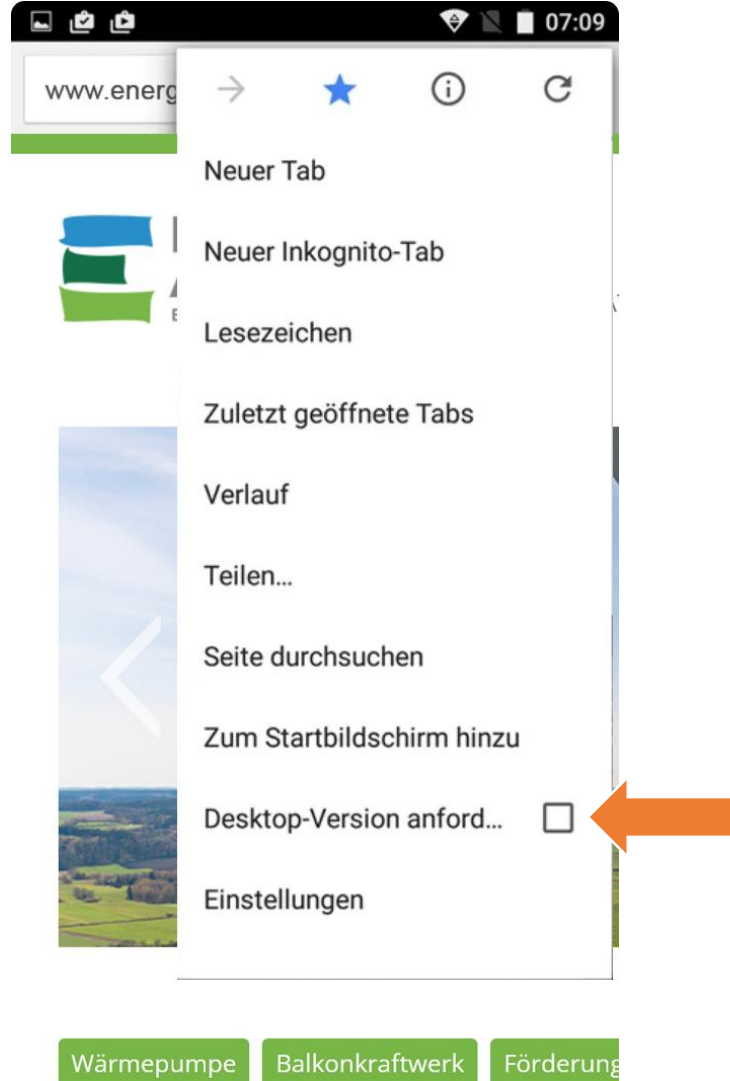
07:09

www.energ

Neuer Tab

Neuer Inkognito-Tab

Lesezeichen

Zuletzt geöffnete Tabs

Verlauf

Teilen...

Seite durchsuchen

Zum Startbildschirm hinzu

Desktop-Version anford...

Einstellungen

Wärmepumpe Balkonkraftwerk Förderung